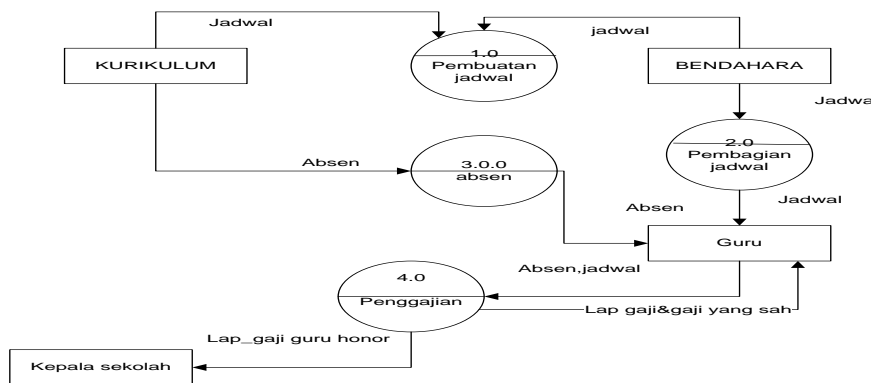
Jadwal

1.0
Pembuatan jadwal

jadwal

KURIKULUM

BENDAHARA

Jadwa

2.0
Pembagian jadwal

Absen

3.0.0
absen

Absen

Jadwal

Guru

4.0
Penggajian

Absen,jadwal

Lap gaji&gaji yang sah

Lap_gaji guru honor

Kepala sekolah